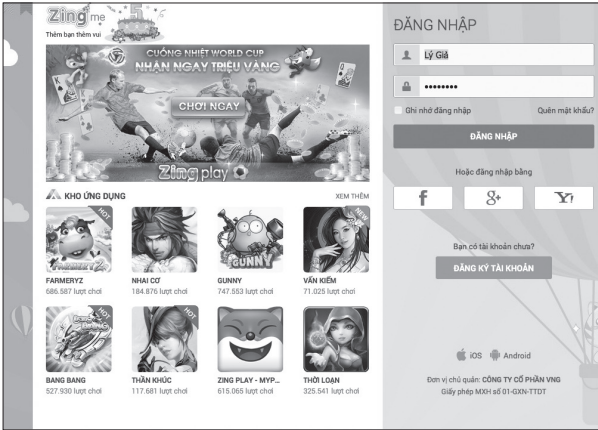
Zing me 5

Thêm bạn thêm vui

CUỒNG NHIỆT WORLD CUP
NHẬN NGAY TRIỆU VÀNG

CHƠI NGAY

Zing play

KHO ỨNG DỤNG

XEM THÊM

HOT

FARMERYZ
686.587 lượt chơi

NHAI CƠ
184.876 lượt chơi

GUNNY
747.553 lượt chơi

NEW

VẤN KIẾM
71.025 lượt chơi

HOT

BANG BANG
527.930 lượt chơi

HOT

THẦN KHÚC
117.681 lượt chơi

ZING PLAY - MYP...
615.065 lượt chơi

THỜI LOẠN
325.541 lượt chơi

ĐĂNG NHẬP

Lý Giả

••••••••

Ghi nhớ đăng nhập

Quên mật khẩu?

ĐĂNG NHẬP

Hoặc đăng nhập bằng

f

g+

Y!

Bạn có tài khoản chưa?

ĐĂNG KÝ TÀI KHOẢN

iOS Android

Đơn vị chủ quản: CÔNG TY CỔ PHẦN VNG
Giấy phép MXH số 01-GXN-TTĐT